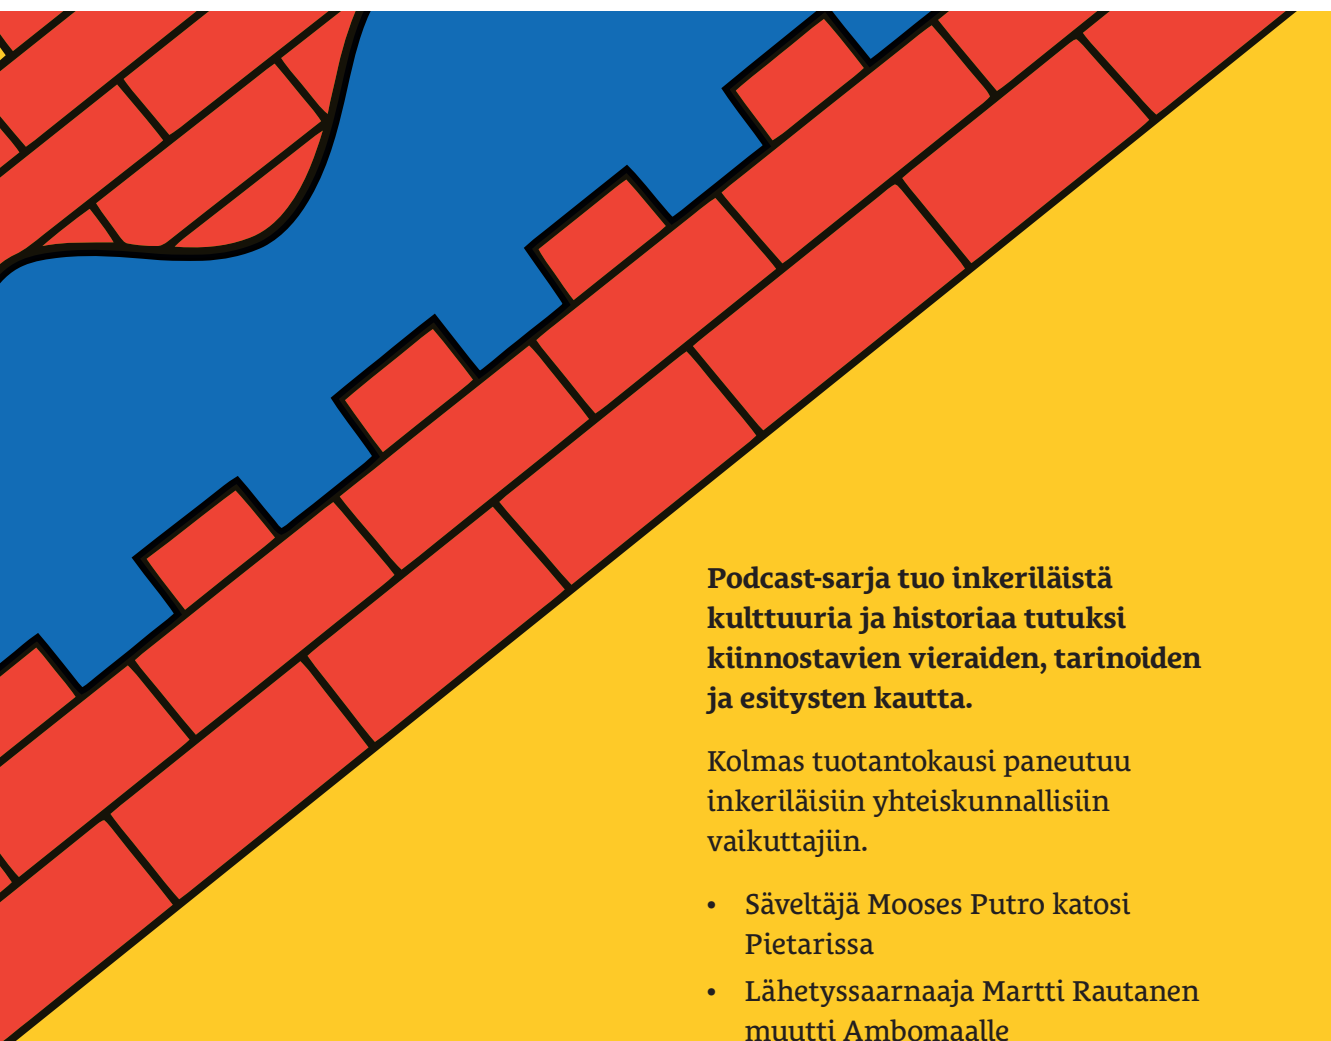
**Podcast-sarja tuo inkeriläistä kulttuuria ja historiaa tutuksi kiinnostavien vieraiden, tarinoiden ja esitysten kautta.**

Kolmas tuotantokausi paneutuu inkeriläisiin yhteiskunnallisiin vaikuttajiin.

• Säveltäjä Mooses Putro katosi Pietarissa
• Lähetyssaarnaaja Martti Rautanen muutti Ambomaalle